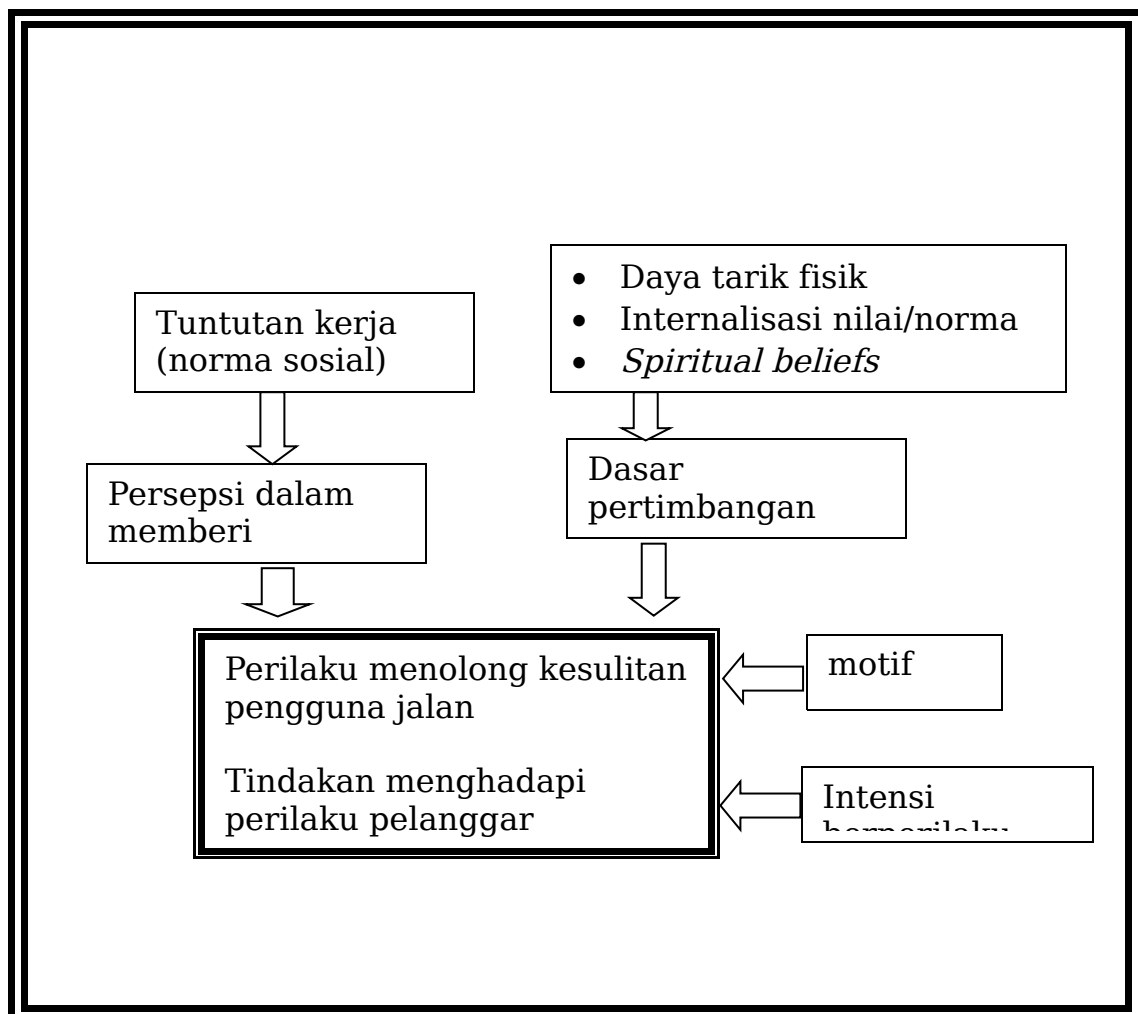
Tuntutan kerja (norma sosial)

- Daya tarik fisik
- Internalisasi nilai/norma
- *Spiritual beliefs*

Persepsi dalam memberi

Dasar pertimbangan

Perilaku menolong kesulitan pengguna jalan

Tindakan menghadapi perilaku pelanggar

motif

Intensi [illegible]